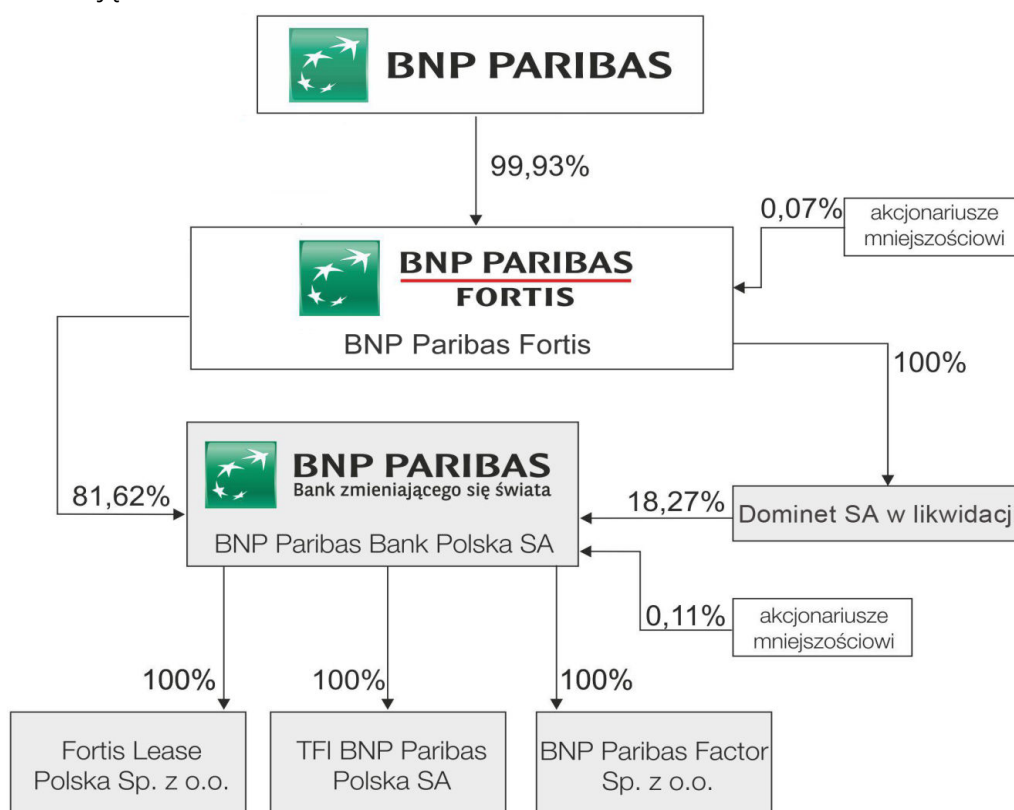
BNP PARIBAS

99,93%

0,07%

akcjonariusze mniejszościowi

BNP PARIBAS FORTIS

BNP Paribas Fortis

100%

81,62%

BNP PARIBAS
Bank zmieniającego się świata

BNP Paribas Bank Polska SA

18,27%

Dominet SA w likwidacj

0,11%

akcjonariusze mniejszościowi

100%

100%

100%

Fortis Lease Polska Sp. z o.o.

TFI BNP Paribas Polska SA

BNP Paribas Factor Sp. z o.o.